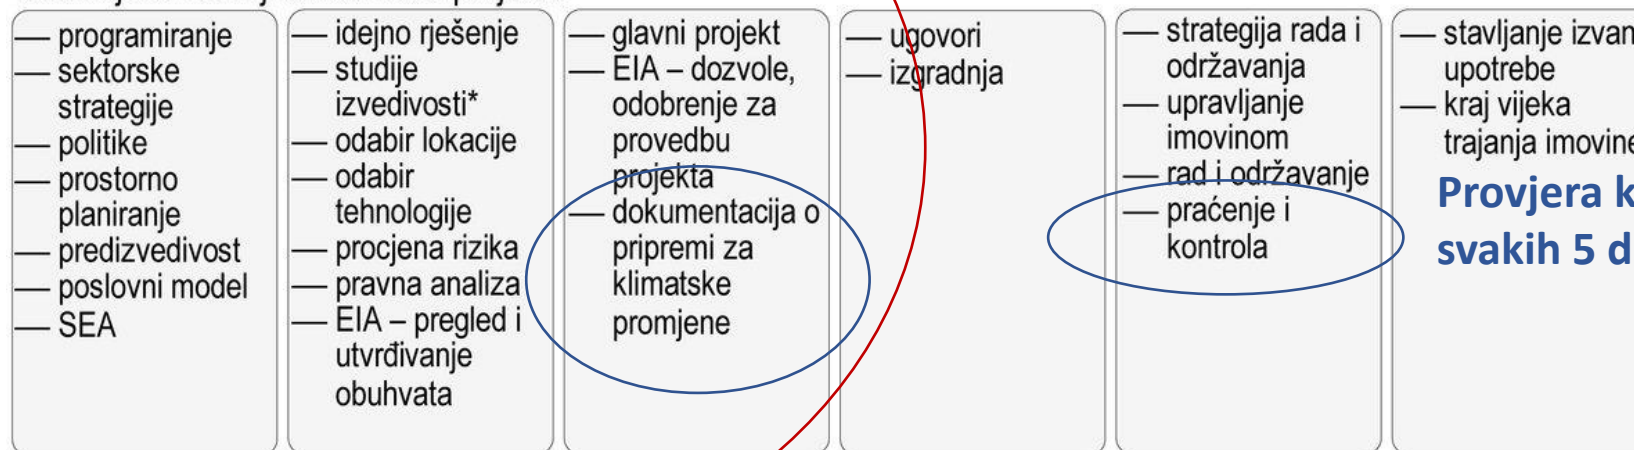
— programiranje
— sektorske strategije
— politike
— prostorno planiranje
— predizvedivost
— poslovni model
— SEA

— idejno rješenje
— studije izvedivosti*
— odabir lokacije
— odabir tehnologije
— procjena rizika
— pravna analiza
— EIA – pregled i utvrđivanje obuhvata

— glavni projekt
— EIA – dozvole, odobrenje za provedbu projekta
— dokumentacija o pripremi za klimatske promjene

— ugovori
— izgradnja

— strategija rada i održavanja
— upravljanje imovinom
— rad i održavanje
— praćenje i kontrola

— stavljanje izvan upotrebe
— kraj vijeka trajanja imovine

Provjera k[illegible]
svakih 5 d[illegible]